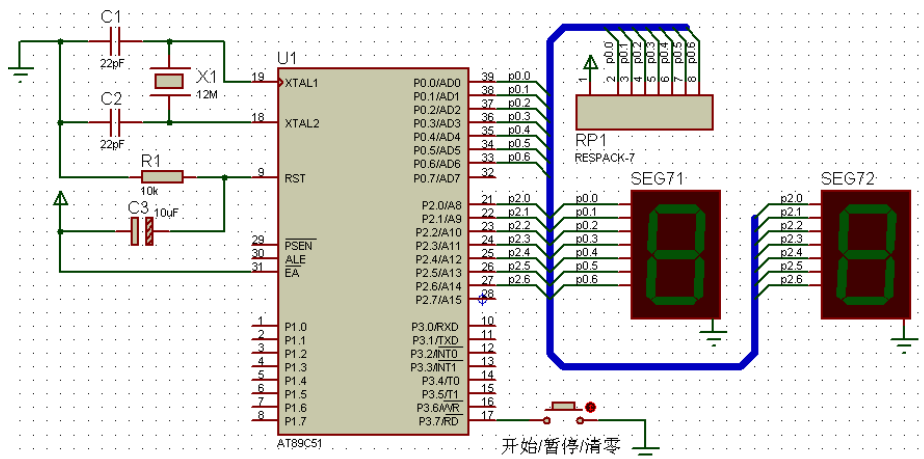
C1
22pF
X1
12M
C2
22pF
R1
10k
C3
10uF
U1
19 XTAL1
18 XTAL2
9 RST
29 $\overline{PSEN}$
30 ALE
31 $\overline{EA}$
1 P1.0
2 P1.1
3 P1.2
4 P1.3
5 P1.4
6 P1.5
7 P1.6
8 P1.7
AT89C51
P0.0/AD0 39 p0.0
P0.1/AD1 38 p0.1
P0.2/AD2 37 p0.2
P0.3/AD3 36 p0.3
P0.4/AD4 35 p0.4
P0.5/AD5 34 p0.5
P0.6/AD6 33 p0.6
P0.7/AD7 32
P2.0/A8 21 p2.0
P2.1/A9 22 p2.1
P2.2/A10 23 p2.2
P2.3/A11 24 p2.3
P2.4/A12 25 p2.4
P2.5/A13 26 p2.5
P2.6/A14 27 p2.6
P2.7/A15 28
P3.0/RXD 10
P3.1/TXD 11
P3.2/$\overline{INT0}$ 12
P3.3/$\overline{INT1}$ 13
P3.4/T0 14
P3.5/T1 15
P3.6/$\overline{WR}$ 16
P3.7/$\overline{RD}$ 17
1 2 3 4 5 6 7 8
p0.0 p0.1 p0.2 p0.3 p0.4 p0.5 p0.6
RP1
RESPACK-7
SEG71
p0.0
p0.1
p0.2
p0.3
p0.4
p0.5
p0.6
SEG72
p2.0
p2.1
p2.2
p2.3
p2.4
p2.5
p2.6
开始/暂停/清零